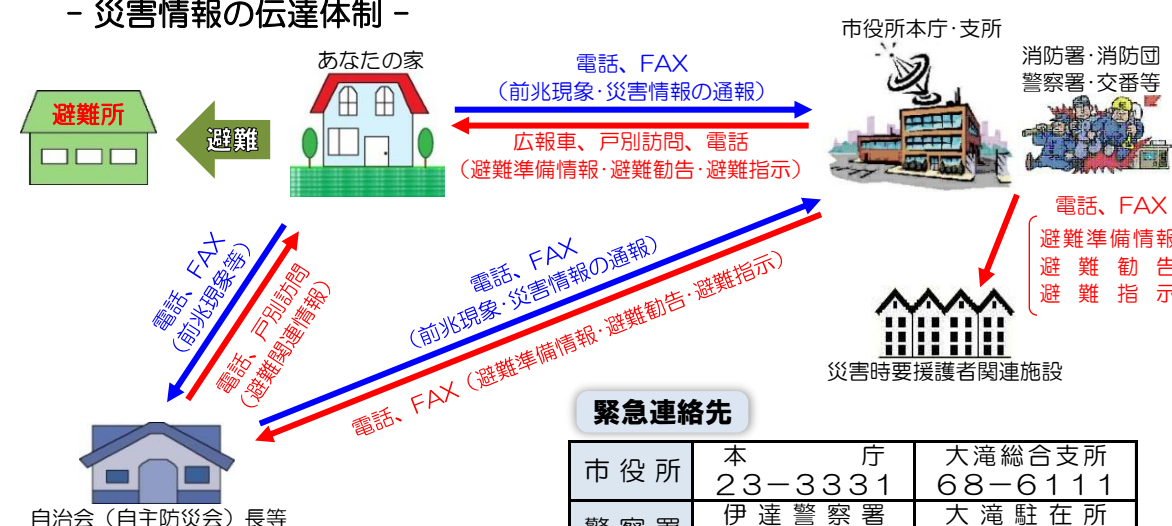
- 災害情報の伝達体制 -

あなたの家

避難所

避難

電話、FAX
（前兆現象・災害情報の通報）

広報車、戸別訪問、電話
（避難準備情報・避難勧告・避難指示）

市役所本庁・支所

消防署・消防団
警察署・交番等

電話、FAX
避難準備情報
避難勧告
避難指示

災害時要援護者関連施設

電話、FAX
（前兆現象等）

電話、戸別訪問
（避難関連情報）

電話、FAX
（前兆現象・災害情報の通報）

電話、FAX（避難準備情報・避難勧告・避難指示）

自治会（自主防災会）長等

緊急連絡先

| 市役所 | 本庁 23－3331 | 大滝総合支所 68－6111 |
|---|---|---|
| 警察署 | 伊達警察署 | 大滝駐在所 |